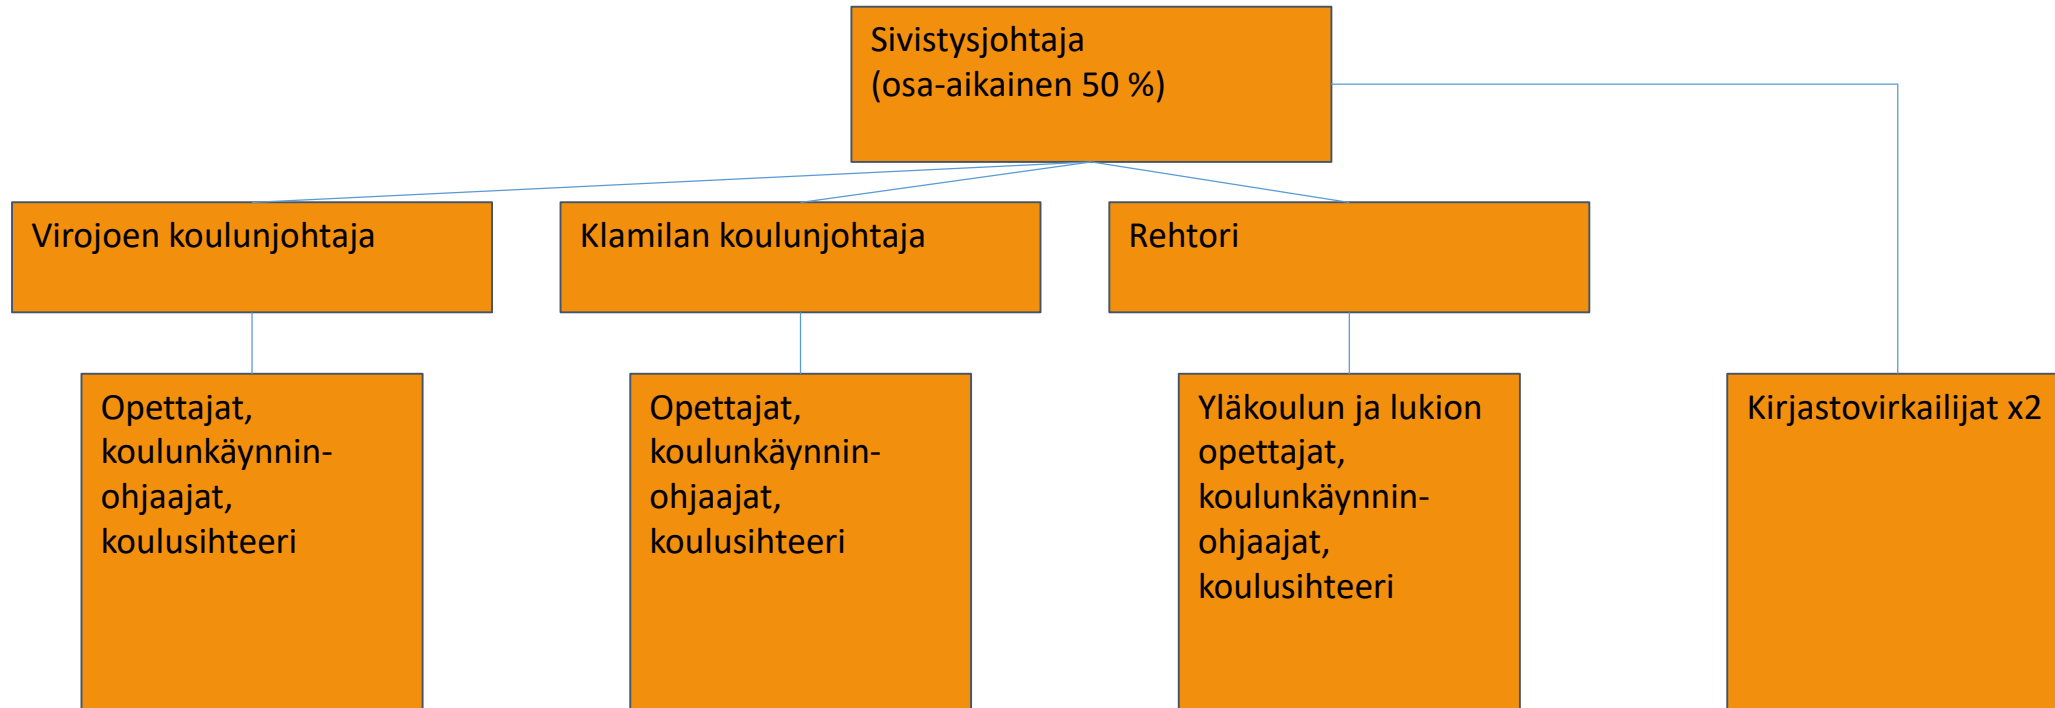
Sivistysjohtaja
(osa-aikainen 50 %)

Virojoen koulunjohtaja

Klamilan koulunjohtaja

Rehtori

Opettajat, koulunkäynninohjaajat, koulusihteeri

Opettajat, koulunkäynninohjaajat, koulusihteeri

Yläkoulun ja lukion opettajat, koulunkäynninohjaajat, koulusihteeri

Kirjastovirkailijat x2